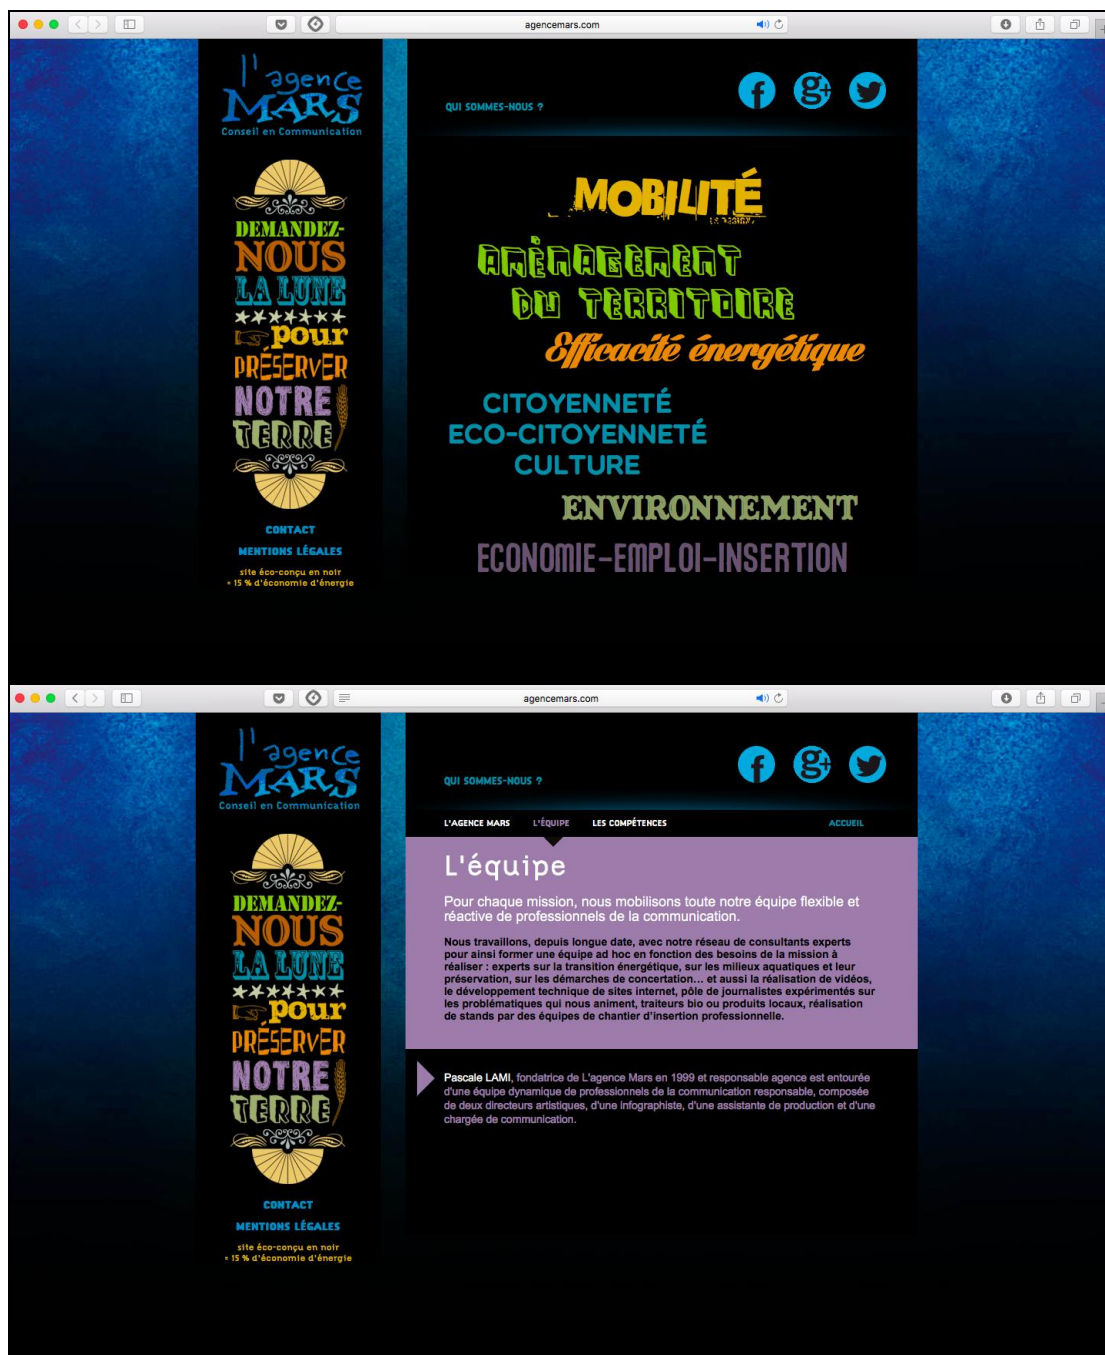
agencemars.com

l'agence MARS
Conseil en Communication

DEMANDEZ-NOUS LA LUNE pour PRÉSERVER NOTRE TERRE

CONTACT
MENTIONS LÉGALES
site éco-conçu en noir
= 15 % d'économie d'énergie

QUI SOMMES-NOUS ?

MOBILITÉ
AMÉNAGEMENT DU TERRITOIRE
Efficacité énergétique
CITOYENNETÉ
ECO-CITOYENNETÉ
CULTURE
ENVIRONNEMENT
ECONOMIE-EMPLOI-INSERTION

agencemars.com

l'agence MARS
Conseil en Communication

DEMANDEZ-NOUS LA LUNE pour PRÉSERVER NOTRE TERRE

CONTACT
MENTIONS LÉGALES
site éco-conçu en noir
= 15 % d'économie d'énergie

QUI SOMMES-NOUS ?

L'AGENCE MARS L'ÉQUIPE LES COMPÉTENCES ACCUEIL

L'équipe

Pour chaque mission, nous mobilisons toute notre équipe flexible et réactive de professionnels de la communication.

Nous travaillons, depuis longue date, avec notre réseau de consultants experts pour ainsi former une équipe ad hoc en fonction des besoins de la mission à réaliser : experts sur la transition énergétique, sur les milieux aquatiques et leur préservation, sur les démarches de concertation… et aussi la réalisation de vidéos, le développement technique de sites internet, pôle de journalistes expérimentés sur les problématiques qui nous animent, traiteurs bio ou produits locaux, réalisation de stands par des équipes de chantier d'insertion professionnelle.

Pascale LAMI, fondatrice de L'agence Mars en 1999 et responsable agence est entourée d'une équipe dynamique de professionnels de la communication responsable, composée de deux directeurs artistiques, d'une infographiste, d'une assistante de production et d'une chargée de communication.